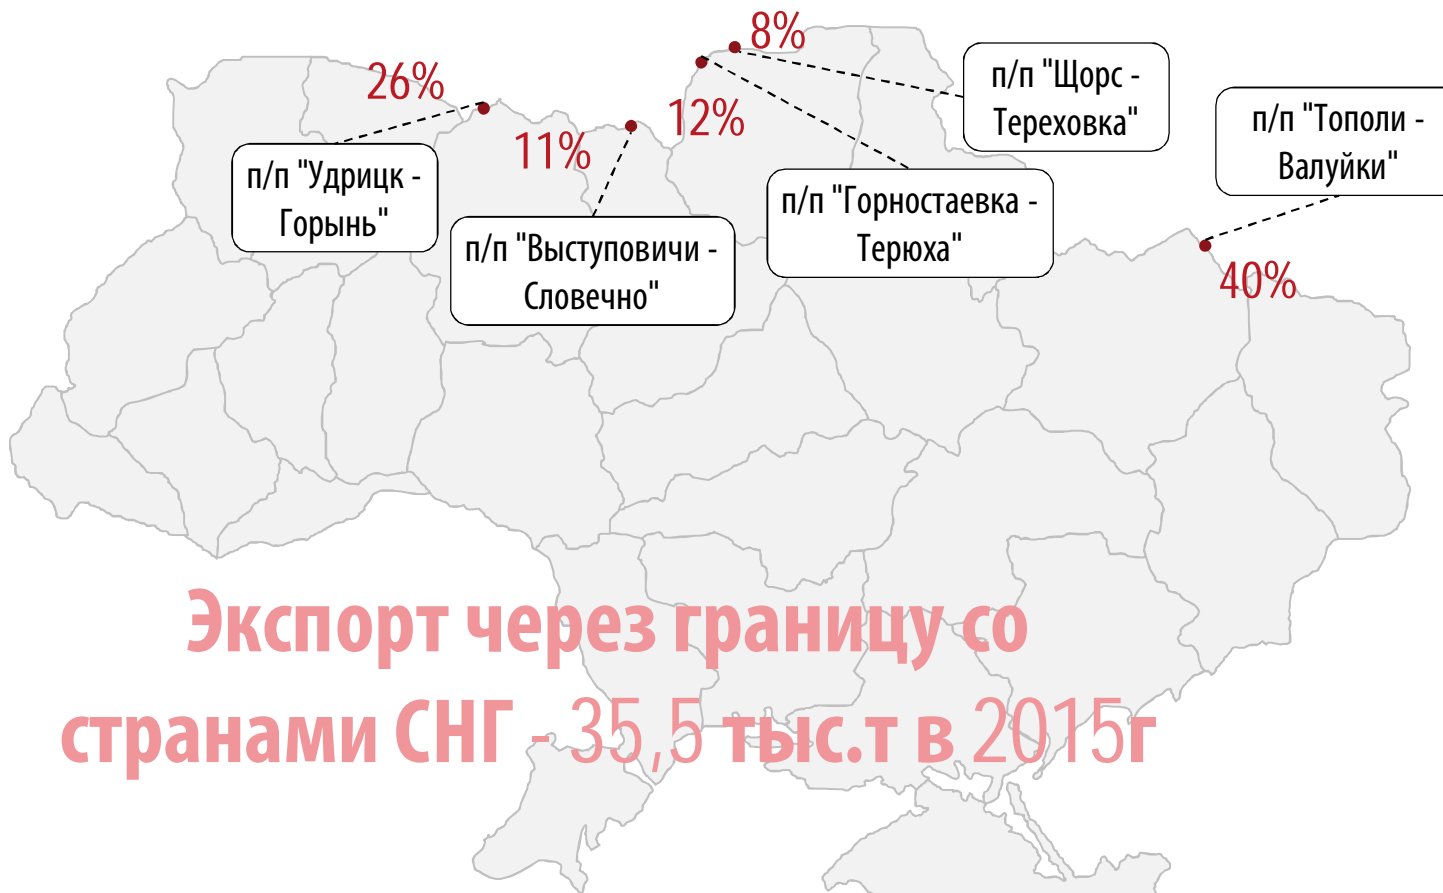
8%

26%

п/п "Щорс - Тереховка"

12%

п/п "Тополи - Валуйки"

11%

п/п "Удрицк - Горынь"

п/п "Горностаевка - Терюха"

п/п "Выступовичи - Словечно"

40%

Экспорт через границу со странами СНГ - 35,5 тыс.т в 2015г